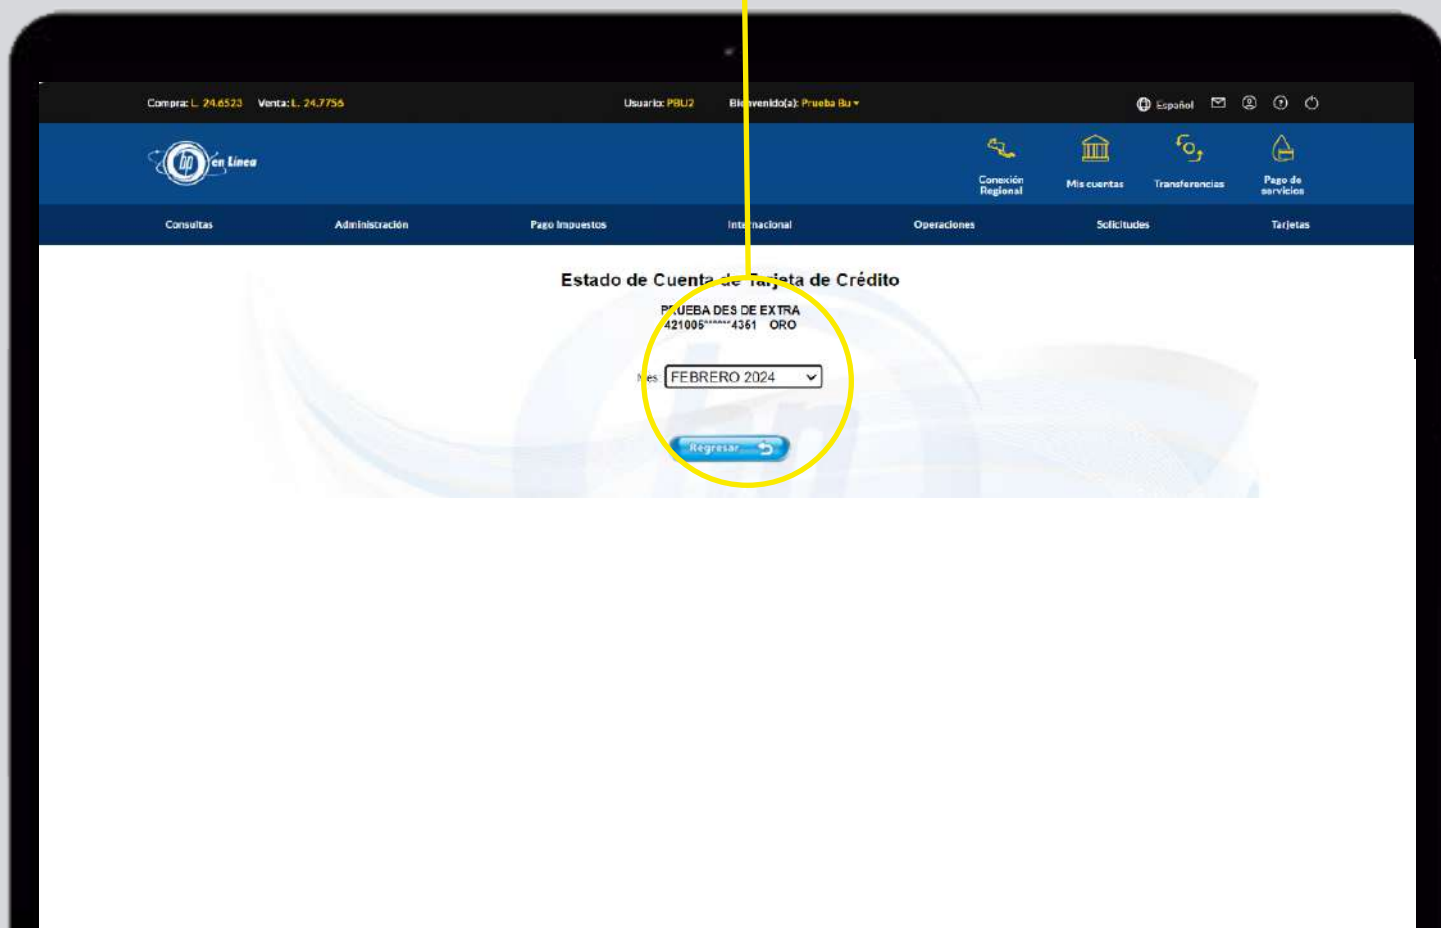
Compra: L. 24.6523 Venta: L. 24.7756

Usuario: PBU2

Bi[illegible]venido(a): Prueba Bu

Español

bp en Línea

Conexión Regional

Mis cuentas

Transferencias

Pago de servicios

Consultas

Administración

Pago Impuestos

Inte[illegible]nacional

Operaciones

Solicitudes

Tarjetas

Estado de Cuenta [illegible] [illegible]jeta de Crédito

P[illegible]UEBA DES DE EXTRA
421006******4361 ORO

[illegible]es FEBRERO 2024

Regresar